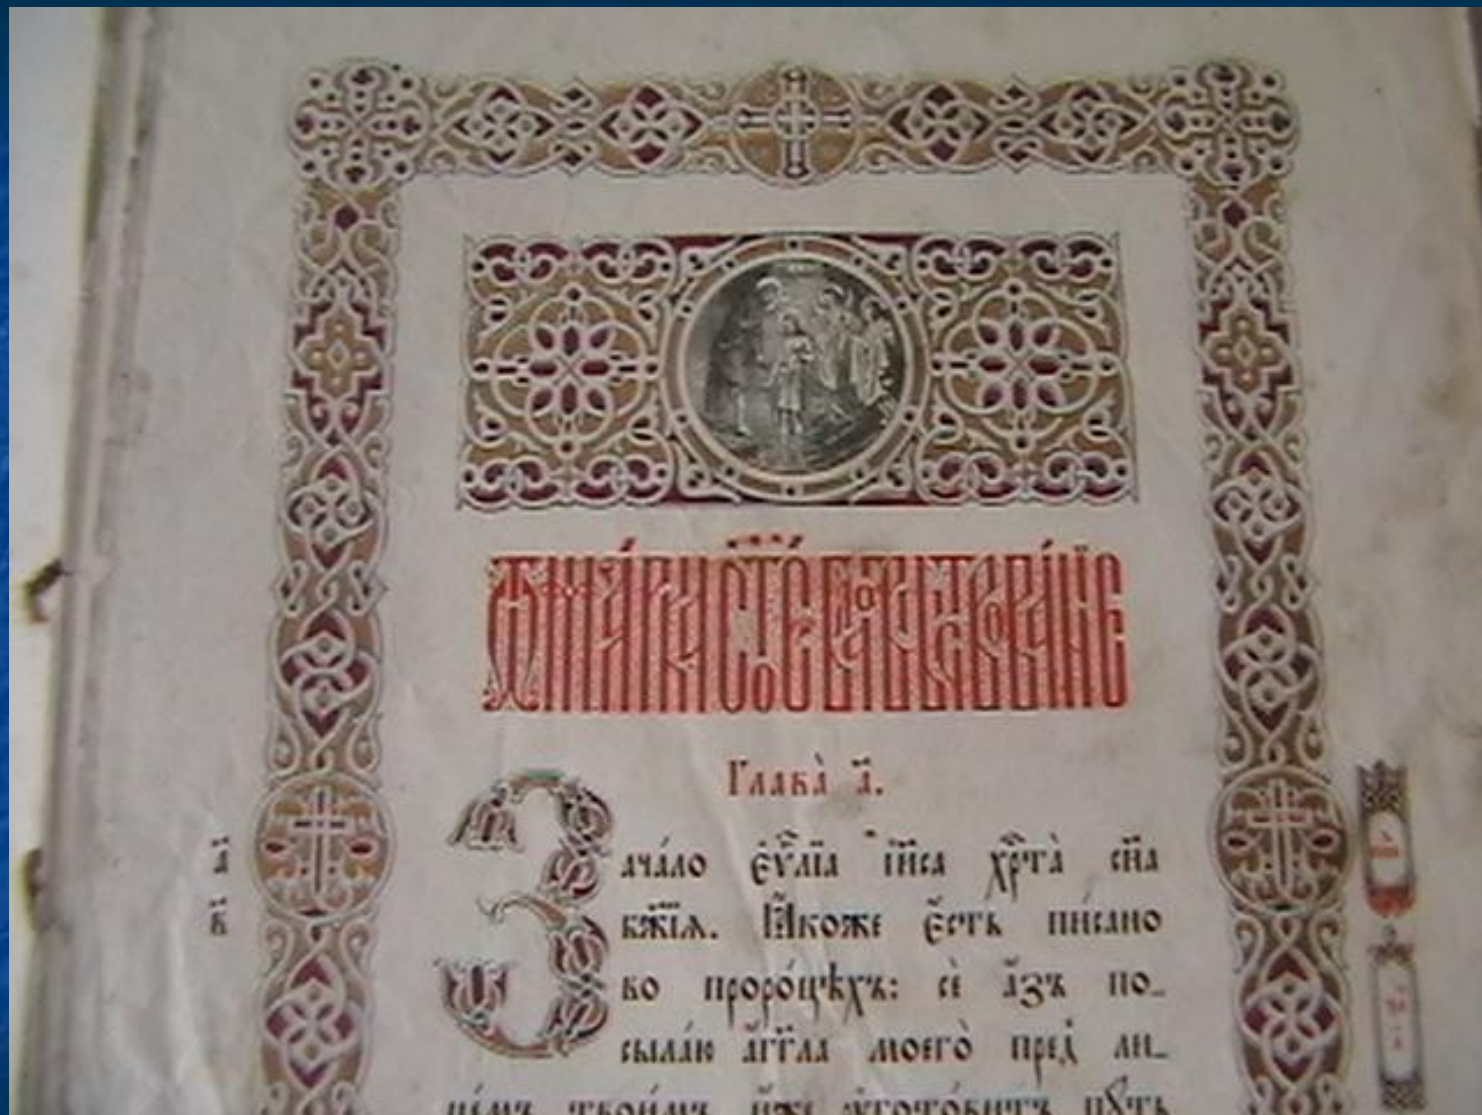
Ѿ Ма́рка стаго бл҃говѣствова́нїе

Глава̀ а҃.

а҃ в҃

Зача́ло еѵⷢ҇лїа і҆и҃са хрⷭ҇та̀ сн҃а бж҃їѧ. Ꙗ҆́коже є҆́сть пи́сано во проро́цѣхъ: сѐ а҆́зъ посыла́ю а҆́гг҃ла моего̀ пред̾ лице́мъ твои́мъ, и҆́же ᲂу҆гото́витъ пꙋ́ть